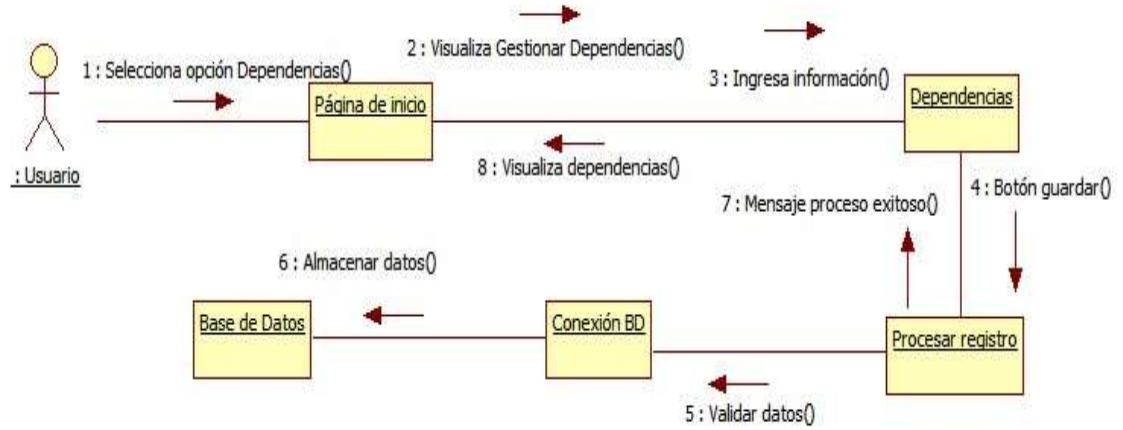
1 : Selecciona opción Dependencias()

2 : Visualiza Gestionar Dependencias()

3 : Ingresa información()

: Usuario

Página de inicio

Dependencias

8 : Visualiza dependencias()

7 : Mensaje proceso exitoso()

4 : Botón guardar()

6 : Almacenar datos()

Base de Datos

Conexión BD

Procesar registro

5 : Validar datos()